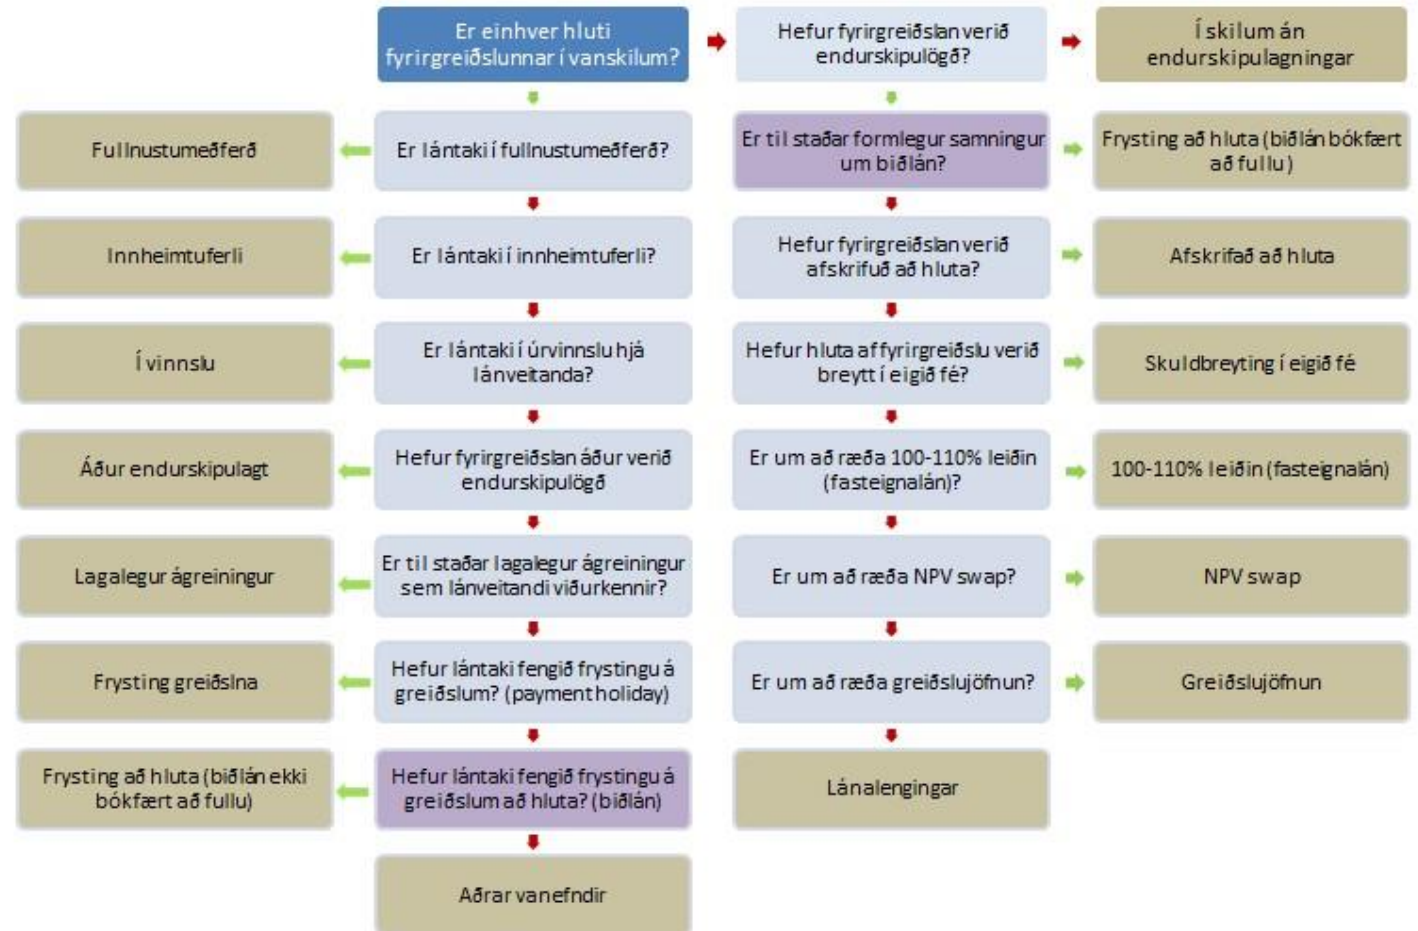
Er einhver hluti fyrirgreiðslunnar í vanskilum?

Hefur fyrirgreiðslan verið endurskipulögð?

Í skilum án endurskipulagningar

Fullnustumeðferð

Er lántaki í fullnustumeðferð?

Er til staðar formlegur samningur um biðlán?

Frysting að hluta (biðlán bókfært að fullu)

Innheimtuferli

Er lántaki í innheimtuferli?

Hefur fyrirgreiðslan verið afskrifuð að hluta?

Afskrifað að hluta

Í vinnslu

Er lántaki í úrvinnslu hjá lánveitanda?

Hefur hluta af fyrirgreiðslu verið breytt í eigið fé?

Skuldbreyting í eigið fé

Áður endurskipulagt

Hefur fyrirgreiðslan áður verið endurskipulögð

Er um að ræða 100-110% leiðin (fasteignalán)?

100-110% leiðin (fasteignalán)

Lagalegur ágreiningur

Er til staðar lagalegur ágreiningur sem lánveitandi viðurkennir?

Er um að ræða NPV swap?

NPV swap

Frysting greiðslna

Hefur lántaki fengið frystingu á greiðslum? (payment holiday)

Er um að ræða greiðslujöfnun?

Greiðslujöfnun

Frysting að hluta (biðlán ekki bókfært að fullu)

Hefur lántaki fengið frystingu á greiðslum að hluta? (biðlán)

Lánalengingar

Aðrar vanefndir